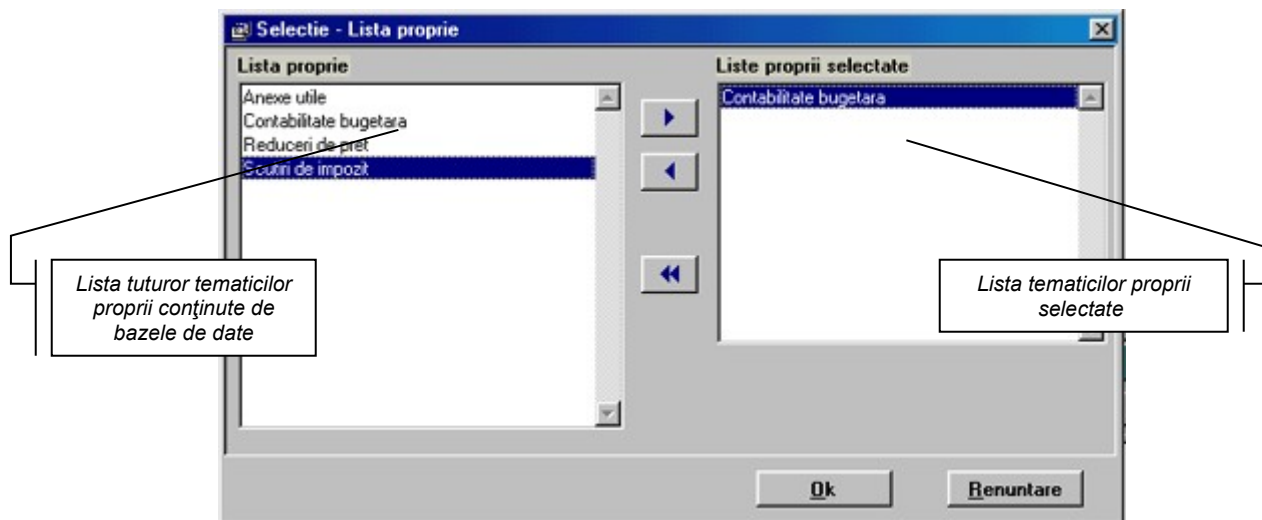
Selectie - Lista proprie

Lista proprie

Anexe utile
Contabilitate bugetara
Reduceri de pret
Scutiri de impozit

Liste proprii selectate

Contabilitate bugetara

Lista tuturor tematicilor proprii conţinute de bazele de date

Lista tematicilor proprii selectate

Ok

Renuntare